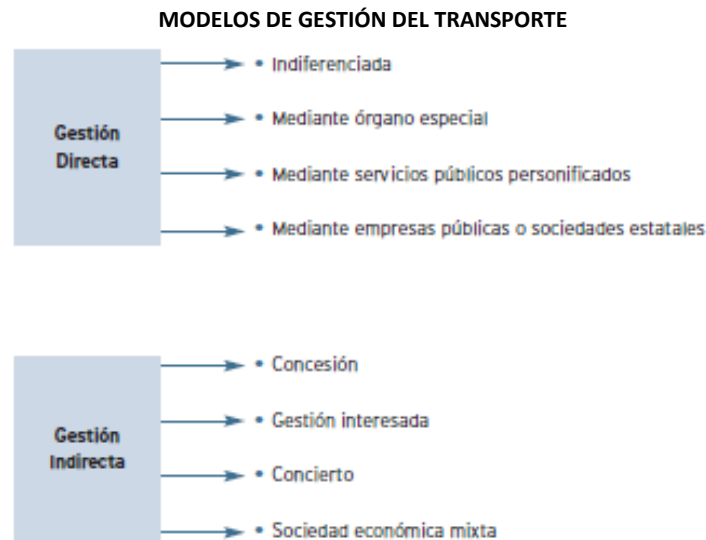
MODELOS DE GESTIÓN DEL TRANSPORTE

Gestión Directa

• Indiferenciada
• Mediante órgano especial
• Mediante servicios públicos personificados
• Mediante empresas públicas o sociedades estatales

Gestión Indirecta

• Concesión
• Gestión interesada
• Concierto
• Sociedad económica mixta